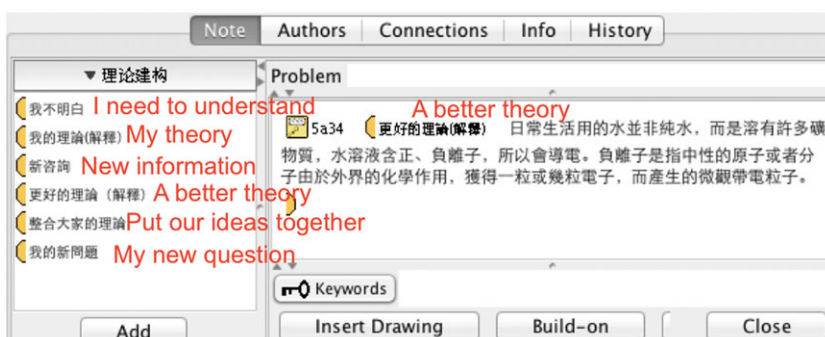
Note | Authors | Connections | Info | History

▼理论建构

我不明白 I need to understand
我的理論(解釋) My theory
新咨詢 New information
更好的理論（解釋） A better theory
整合大家的理論 Put our ideas together
我的新問題 My new question

Add

Problem

A better theory

5a34 更好的理論(解釋) 日常生活用的水並非純水，而是溶有許多礦物質，水溶液含正、負離子，所以會導電。負離子是指中性的原子或者分子由於外界的化學作用，獲得一粒或幾粒電子，而產生的微觀帶電粒子。

Keywords

Insert Drawing | Build-on | Close